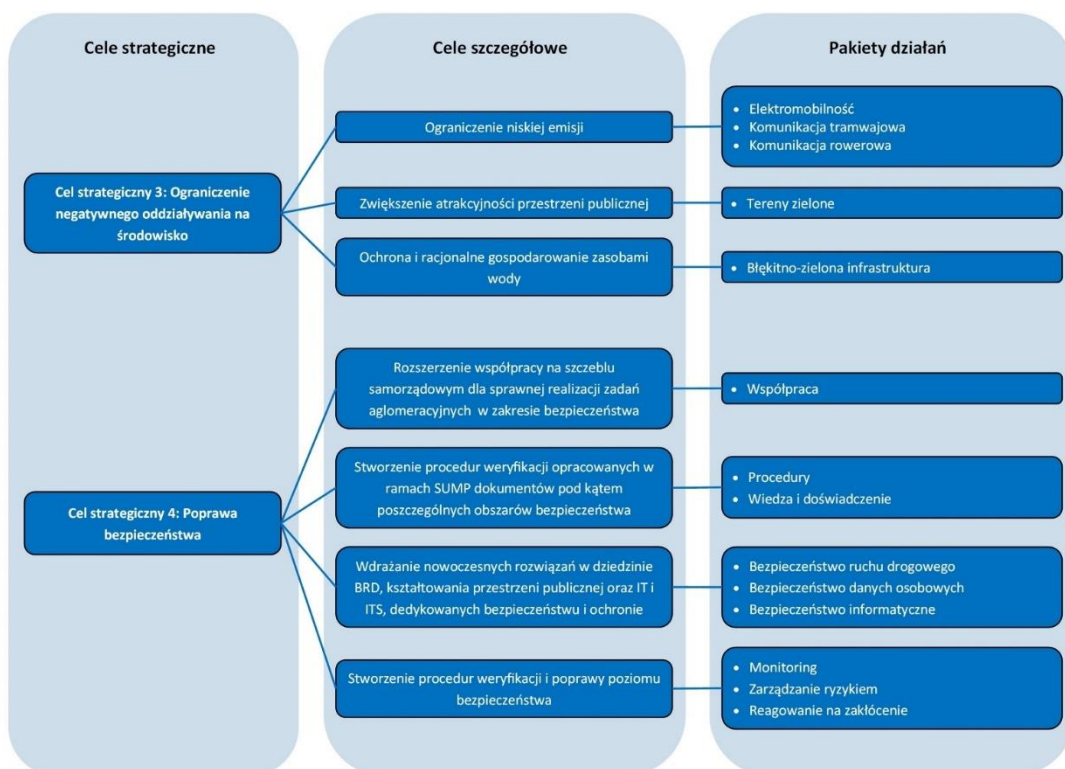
Cele strategiczne

Cel strategiczny 3: Ograniczenie negatywnego oddziaływania na środowisko

Cel strategiczny 4: Poprawa bezpieczeństwa

Cele szczegółowe

Ograniczenie niskiej emisji

Zwiększenie atrakcyjności przestrzeni publicznej

Ochrona i racjonalne gospodarowanie zasobami wody

Rozszerzenie współpracy na szczeblu samorządowym dla sprawnej realizacji zadań aglomeracyjnych w zakresie bezpieczeństwa

Stworzenie procedur weryfikacji opracowanych w ramach SUMP dokumentów pod kątem poszczególnych obszarów bezpieczeństwa

Wdrażanie nowoczesnych rozwiązań w dziedzinie BRD, kształtowania przestrzeni publicznej oraz IT i ITS, dedykowanych bezpieczeństwu i ochronie

Stworzenie procedur weryfikacji i poprawy poziomu bezpieczeństwa

Pakiety działań

• Elektromobilność
• Komunikacja tramwajowa
• Komunikacja rowerowa

• Tereny zielone

• Błękitno-zielona infrastruktura

• Współpraca

• Procedury
• Wiedza i doświadczenie

• Bezpieczeństwo ruchu drogowego
• Bezpieczeństwo danych osobowych
• Bezpieczeństwo informatyczne

• Monitoring
• Zarządzanie ryzykiem
• Reagowanie na zakłócenie